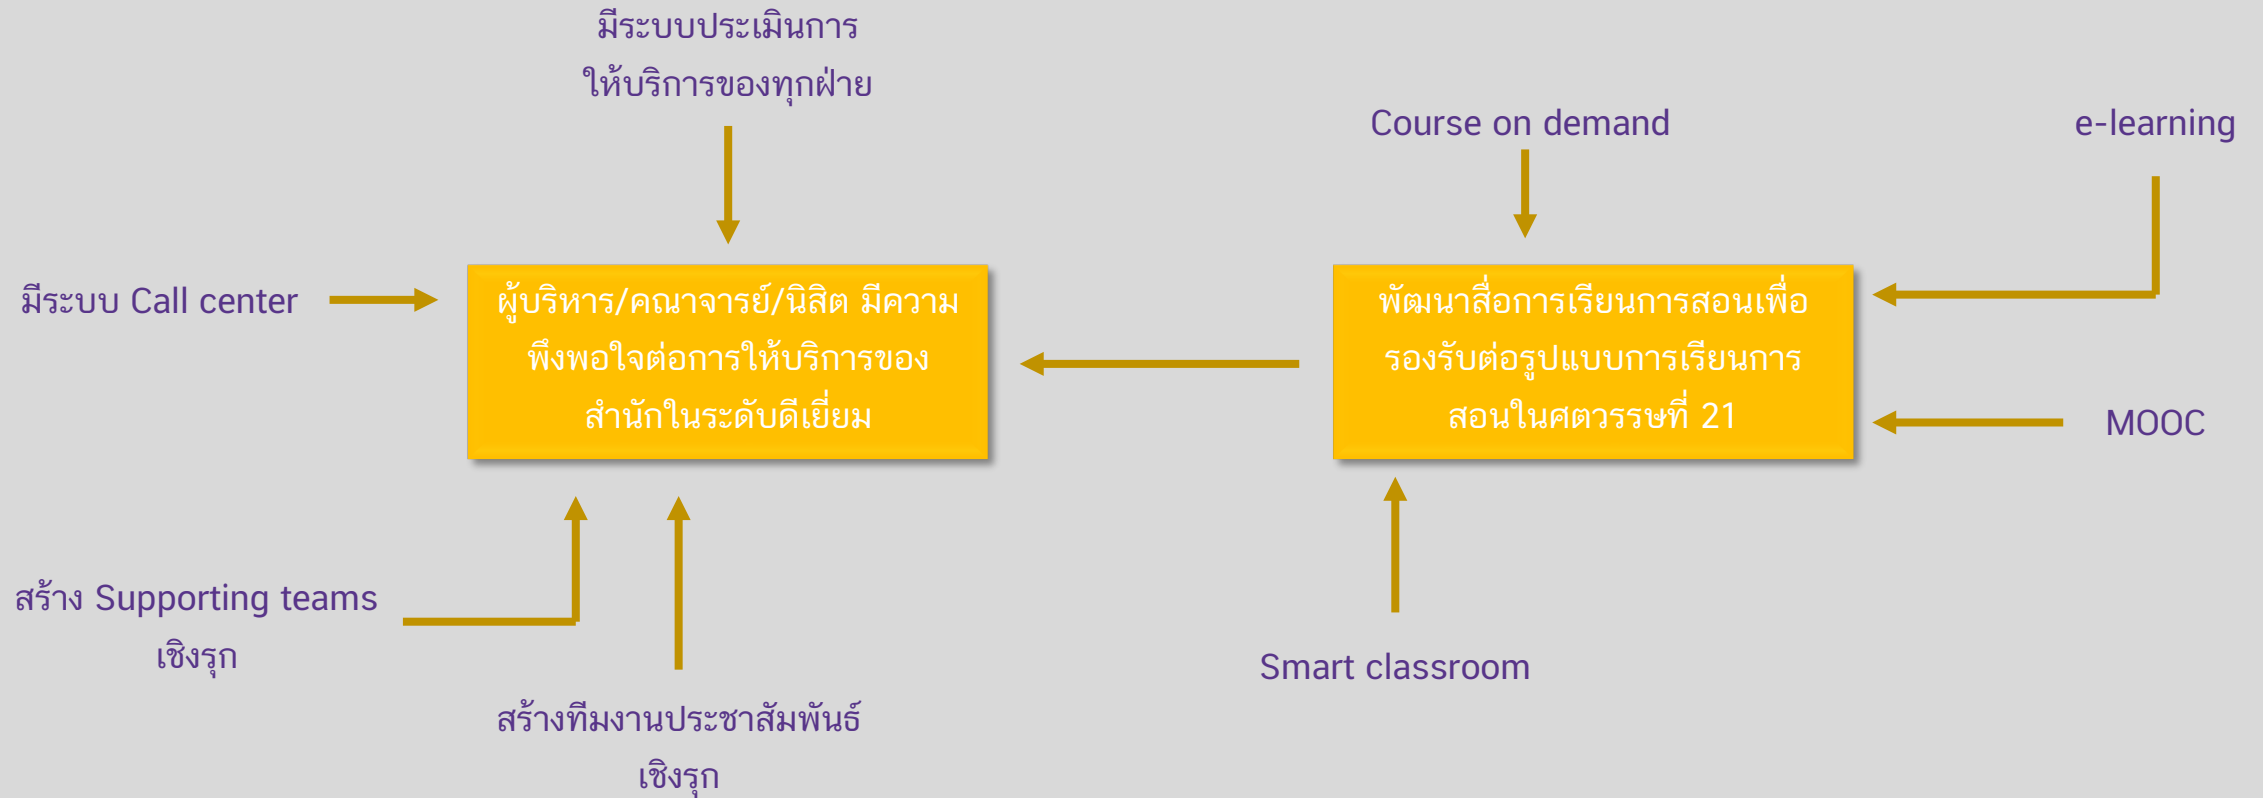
มีระบบประเมินการให้บริการของทุกฝ่าย

Course on demand

e-learning

มีระบบ Call center

ผู้บริหาร/คณาจารย์/นิสิต มีความพึงพอใจต่อการให้บริการของสำนักในระดับดีเยี่ยม

พัฒนาสื่อการเรียนการสอนเพื่อรองรับต่อรูปแบบการเรียนการสอนในศตวรรษที่ 21

MOOC

สร้าง Supporting teams เชิงรุก

สร้างทีมงานประชาสัมพันธ์เชิงรุก

Smart classroom